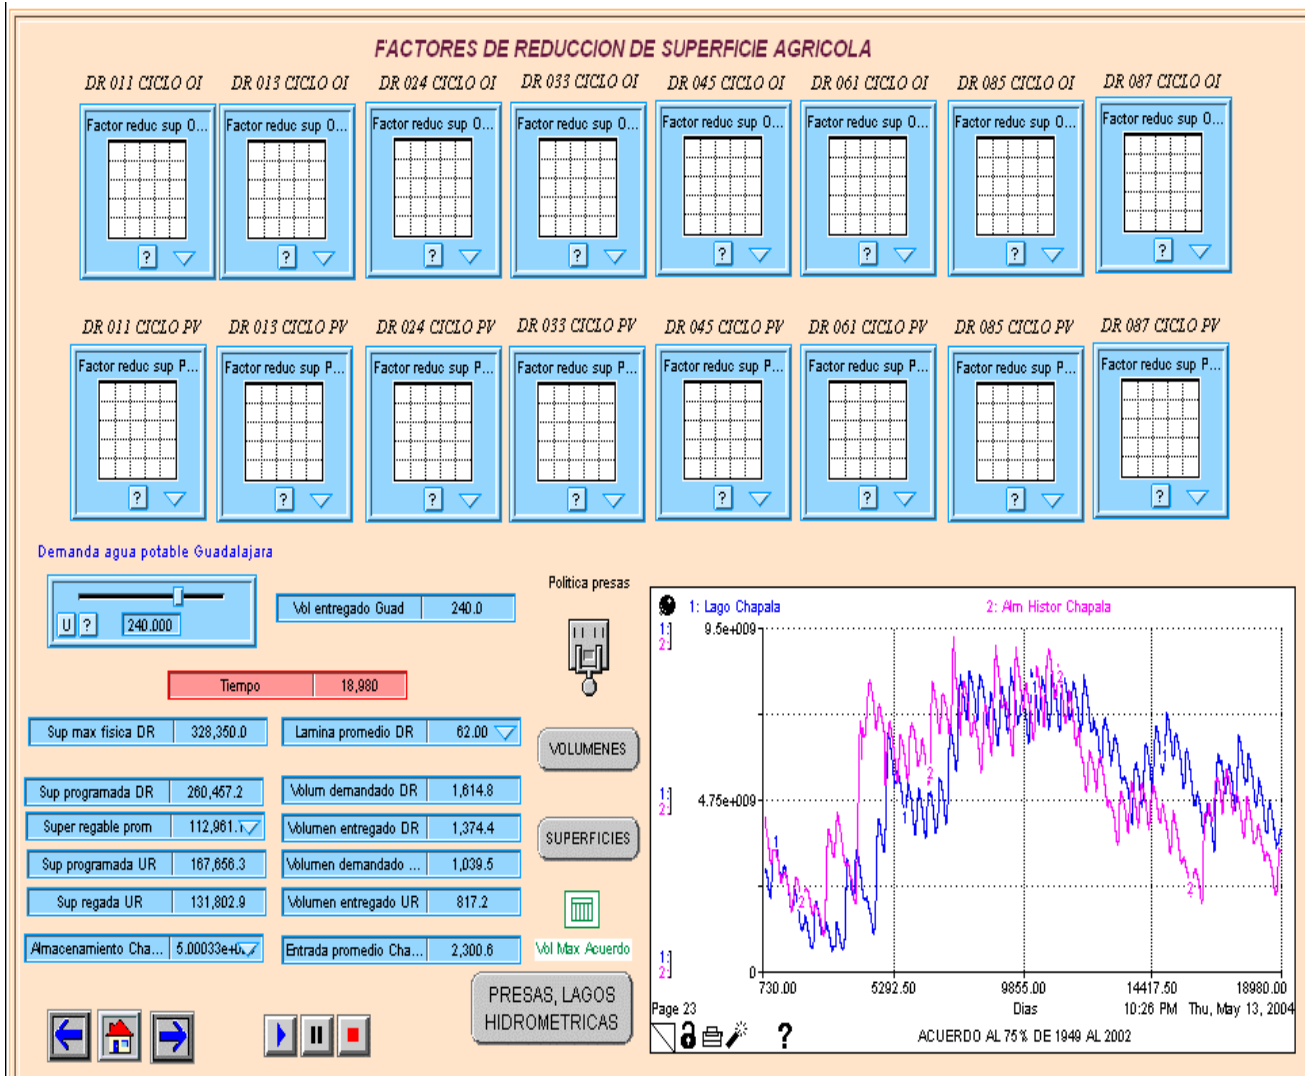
FACTORES DE REDUCCION DE SUPERFICIE AGRICOLA

DR 011 CICLO OI
Factor reduc sup O...
?

DR 013 CICLO OI
Factor reduc sup O...
?

DR 024 CICLO OI
Factor reduc sup O...
?

DR 033 CICLO OI
Factor reduc sup O...
?

DR 045 CICLO OI
Factor reduc sup O...
?

DR 061 CICLO OI
Factor reduc sup O...
?

DR 085 CICLO OI
Factor reduc sup O...
?

DR 087 CICLO OI
Factor reduc sup O...
?

DR 011 CICLO PV
Factor reduc sup P...
?

DR 013 CICLO PV
Factor reduc sup P...
?

DR 024 CICLO PV
Factor reduc sup P...
?

DR 033 CICLO PV
Factor reduc sup P...
?

DR 045 CICLO PV
Factor reduc sup P...
?

DR 061 CICLO PV
Factor reduc sup P...
?

DR 085 CICLO PV
Factor reduc sup P...
?

DR 087 CICLO PV
Factor reduc sup P...
?

Demanda agua potable Guadalajara

U ? 240.000

Vol entregado Guad 240.0

Politica presas

Tiempo 18,980

| Sup max fisica DR | 328,350.0 |
|---|---|
| Sup programada DR | 260,457.2 |
| Super regable prom | 112,961.1 |
| Sup programada UR | 167,656.3 |
| Sup regada UR | 131,802.9 |
| Almacenamiento Cha... | 5.00033e+0 |

| Lamina promedio DR | 62.00 |
|---|---|
| Volum demandado DR | 1,614.8 |
| Volumen entregado DR | 1,374.4 |
| Volumen demandado ... | 1,039.5 |
| Volumen entregado UR | 817.2 |
| Entrada promedio Cha... | 2,300.6 |

VOLUMENES

SUPERFICIES

Vol Max Acuerdo

PRESAS, LAGOS HIDROMETRICAS

1: Lago Chapala
2: Alm Histor Chapala
1: 2: 9.5e+009
1: 2: 4.75e+009
1: 2: 0
730.00 5292.50 9855.00 14417.50 18980.00
Page 23
Dias
10:26 PM Thu, May 13, 2004
?
ACUERDO AL 75% DE 1949 AL 2002